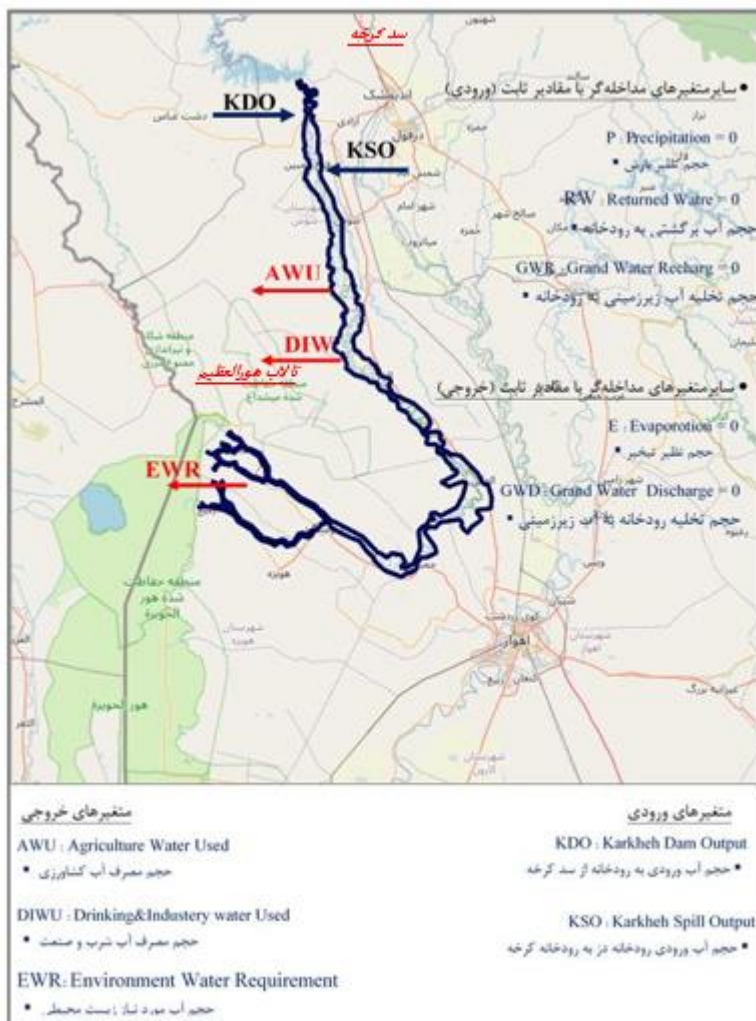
سد کرخه

KDO

KSO

AWU

DIW

تالاب هورالعظیم

EWR

• سایرمتغیرهای مداخله‌گر با مقادیر ثابت (ورودی)

P : Precipitation = 0

• حجم نظیر بارش

RW : Returned Watre = 0

حجم آب برگشتی به رودخانه •

GWR : Grand Water Recharg = 0

حجم تخلیه آب زیرزمینی به رودخانه •

• سایرمتغیرهای مداخله‌گر با مقادیر ثابت (خروجی)

E : Evaporotion = 0

• حجم نظیر تبخیر

GWD : Grand Water Discharge = 0

حجم تخلیه رودخانه به آب زیرزمینی •

اندیمشک
شوش
اهواز
هویزه
منطقه حفاظت شده هور الحویزه
هور الحویزه

متغیرهای خروجی

AWU : Agriculture Water Used

حجم مصرف آب کشاورزی •

DIWU : Drinking&Industery water Used

حجم مصرف آب شرب و صنعت •

EWR: Environment Water Requirement

حجم آب مورد نیاز زیست محیطی •

متغیرهای ورودی

KDO : Karkheh Dam Output

• حجم آب ورودی به رودخانه از سد کرخه

KSO : Karkheh Spill Output

• حجم آب ورودی رودخانه دز به رودخانه کرخه